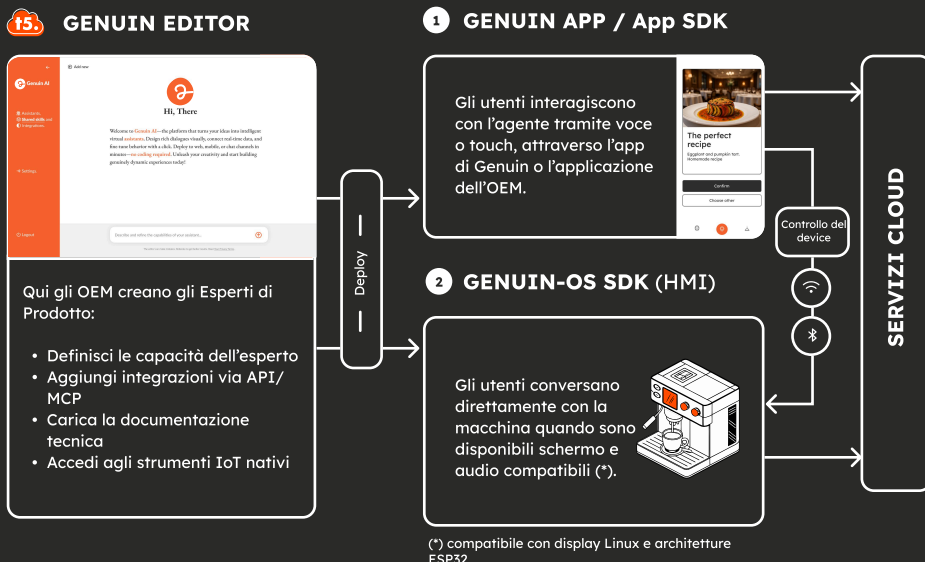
t5. GENUIN EDITOR

Genuin AI
Assistants
Shared skills and integrations
Settings
Logout
Add new
Hi, There
Welcome to Genuin AI—the platform that turns your ideas into intelligent virtual assistants. Design rich dialogues visually, connect real-time data, and fine-tune behavior with a click. Deploy to web, mobile, or chat channels in minutes—no coding required. Unleash your creativity and start building genuinely dynamic experiences today!
Describe and refine the capabilities of your assistant...

Qui gli OEM creano gli Esperti di Prodotto:

• Definisci le capacità dell'esperto
• Aggiungi integrazioni via API/ MCP
• Carica la documentazione tecnica
• Accedi agli strumenti IoT nativi

Deploy

1 GENUIN APP / App SDK

Gli utenti interagiscono con l'agente tramite voce o touch, attraverso l'app di Genuin o l'applicazione dell'OEM.

The perfect recipe
Eggplant and pumpkin homemade recipe
Confirm
Choose other

Controllo del device

2 GENUIN-OS SDK (HMI)

Gli utenti conversano direttamente con la macchina quando sono disponibili schermo e audio compatibili (*).

SERVIZI CLOUD

(*) compatibile con display Linux e architetture ESP32